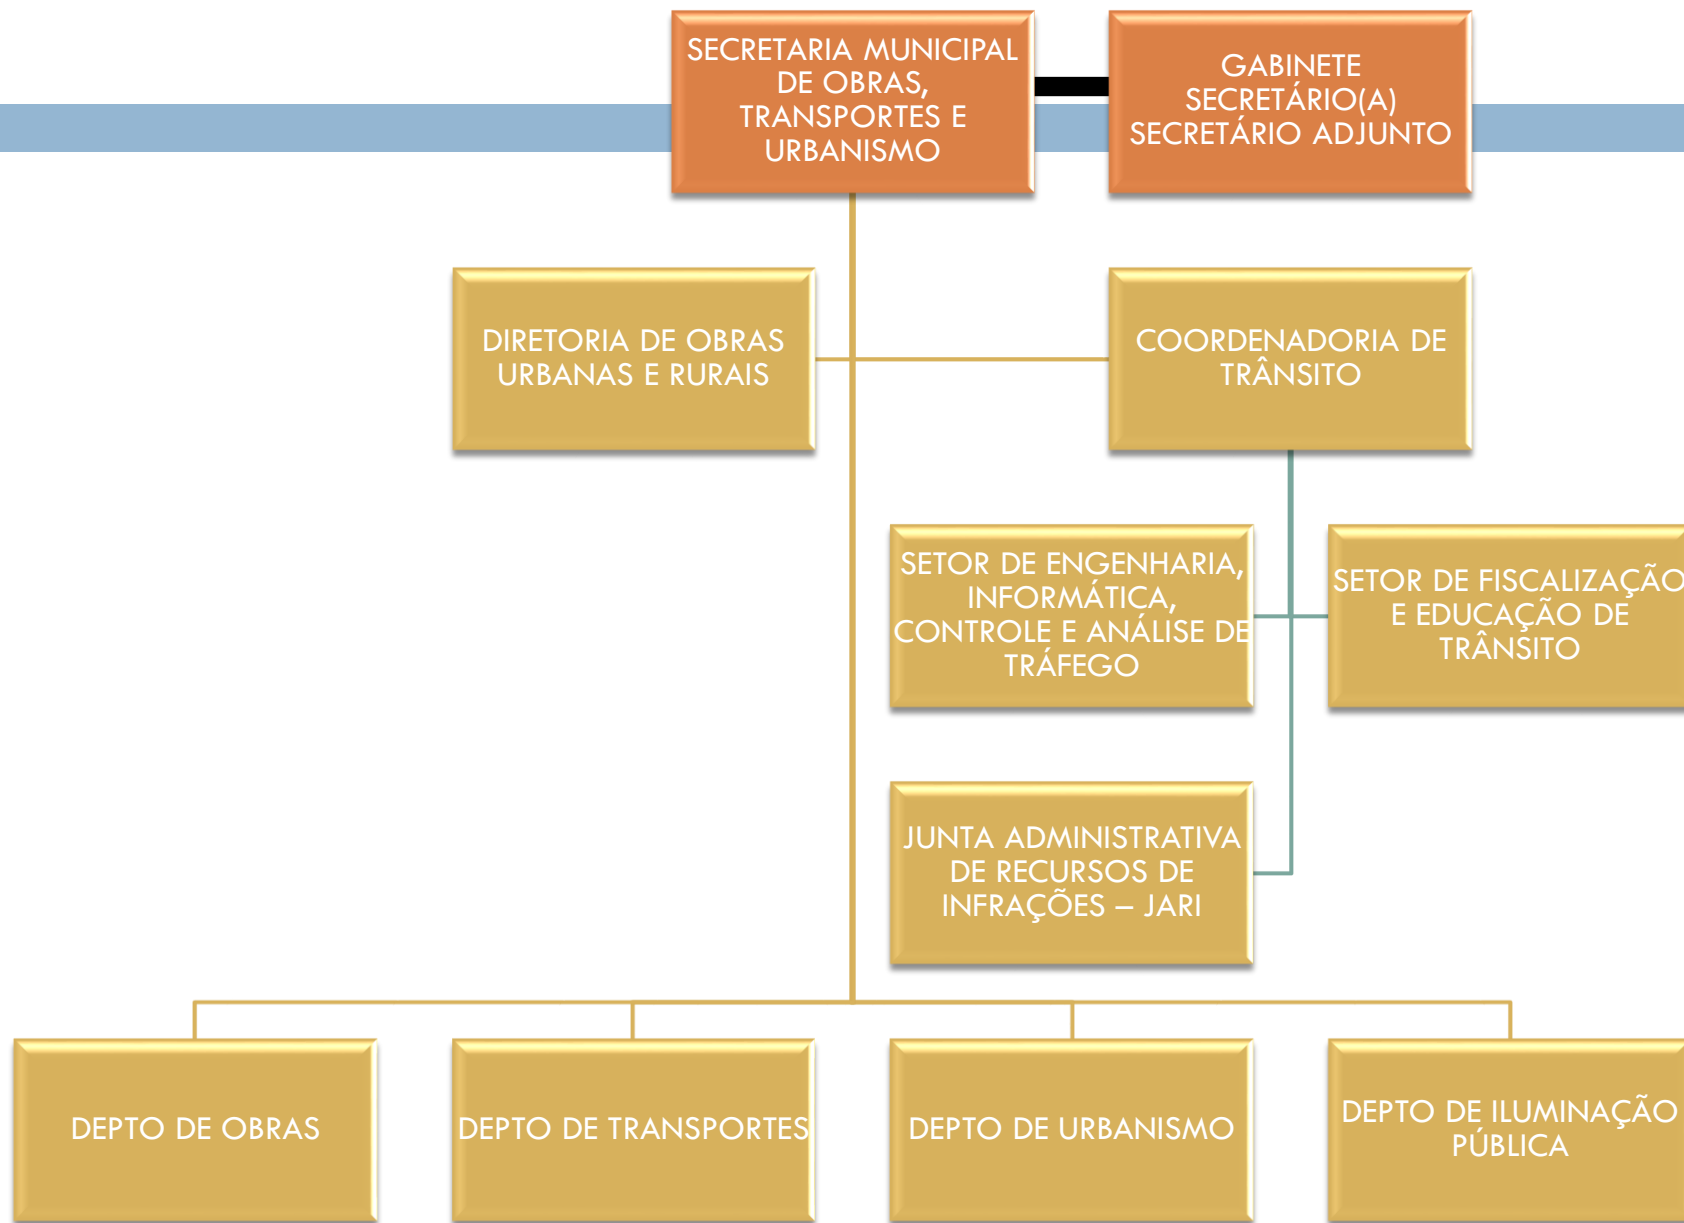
SECRETARIA MUNICIPAL DE OBRAS, TRANSPORTES E URBANISMO

GABINETE SECRETÁRIO(A) SECRETÁRIO ADJUNTO

DIRETORIA DE OBRAS URBANAS E RURAIS

COORDENADORIA DE TRÂNSITO

SETOR DE ENGENHARIA, INFORMÁTICA, CONTROLE E ANÁLISE DE TRÁFEGO

SETOR DE FISCALIZAÇÃO E EDUCAÇÃO DE TRÂNSITO

JUNTA ADMINISTRATIVA DE RECURSOS DE INFRAÇÕES – JARI

DEPTO DE OBRAS

DEPTO DE TRANSPORTES

DEPTO DE URBANISMO

DEPTO DE ILUMINAÇÃO PÚBLICA